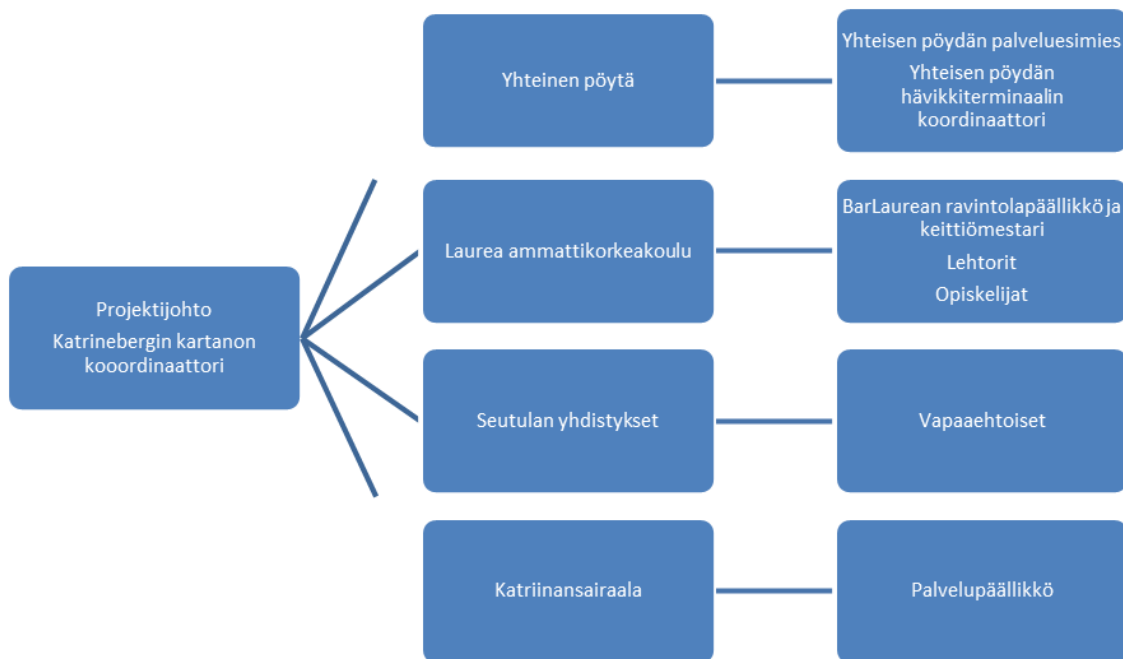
Projektijohto

Katrinebergin kartanon kooordinaattori

Yhteinen pöytä

Yhteisen pöydän palveluesimies

Yhteisen pöydän hävikkiterminaalin koordinaattori

Laurea ammattikorkeakoulu

BarLaurean ravintolapäällikkö ja keittiömestari

Lehtorit

Opiskelijat

Seutulan yhdistykset

Vapaaehtoiset

Katriinansairaala

Palvelupäällikkö